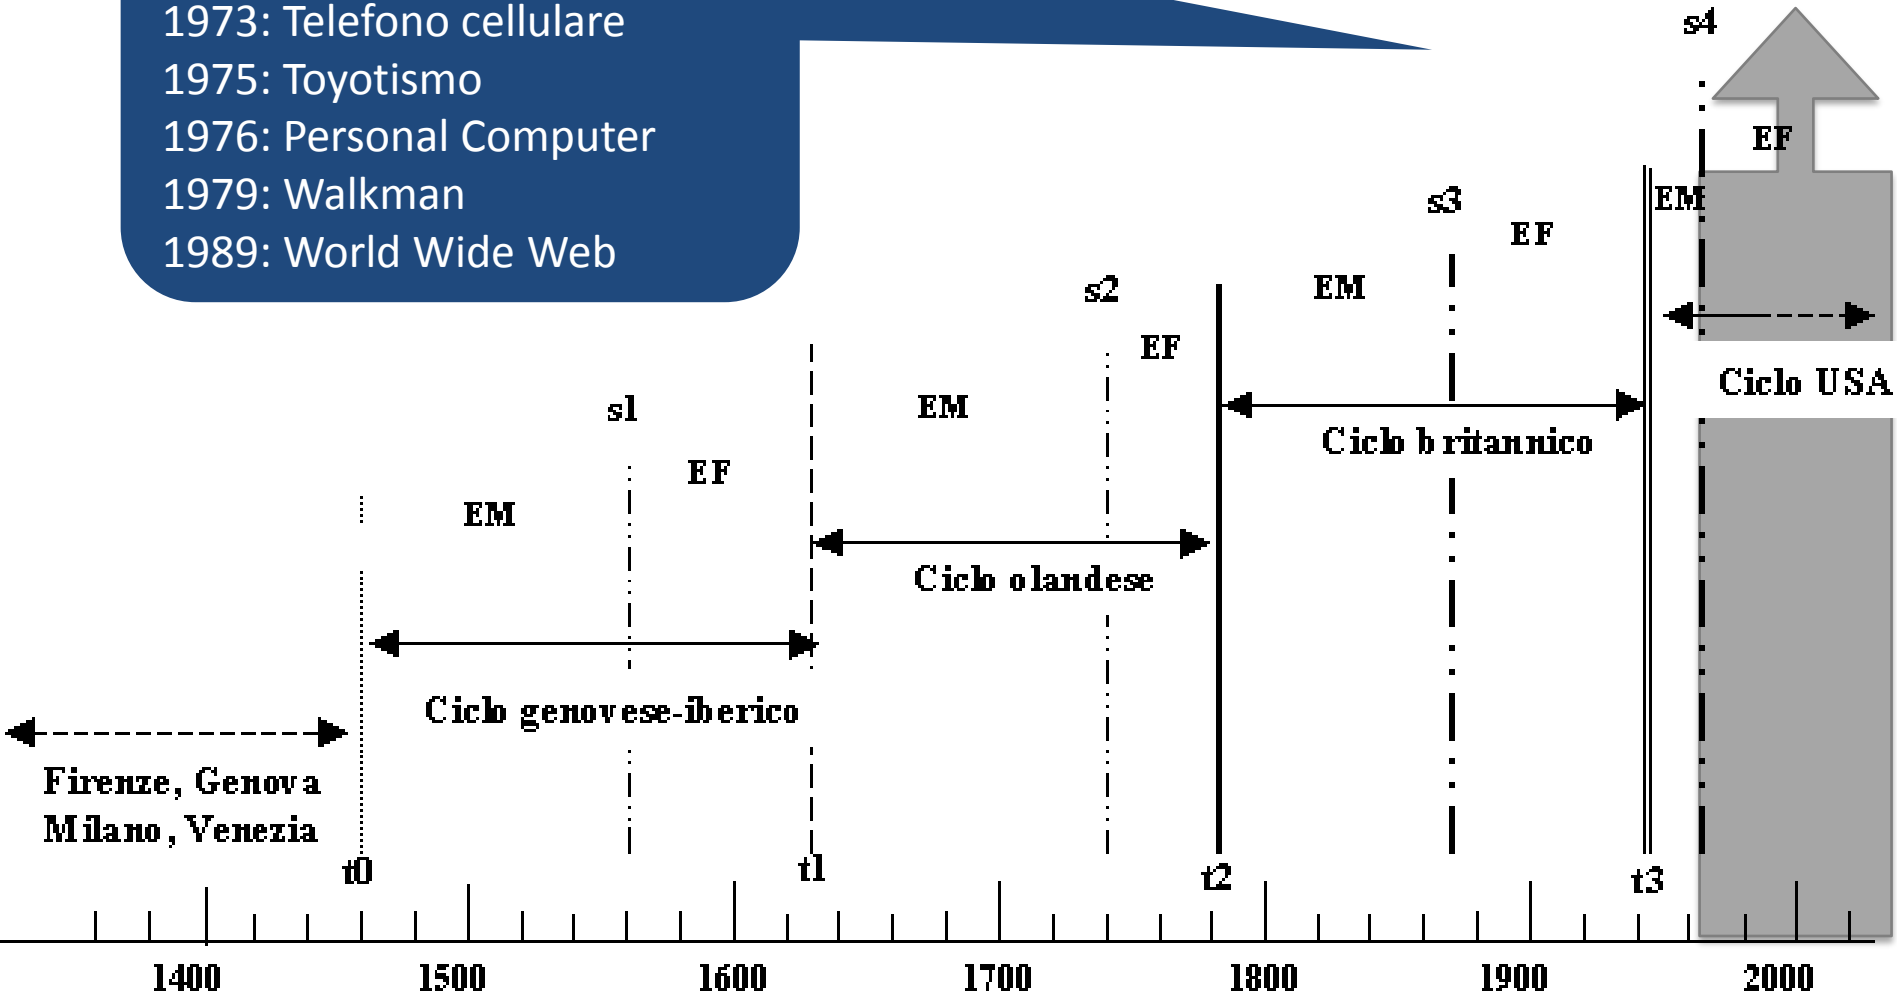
1973: Telefono cellulare
1975: Toyotismo
1976: Personal Computer
1979: Walkman
1989: World Wide Web

s4
EF
EM
s3
EF
s2
EM
EF
Ciclo USA
s1
EM
Ciclo britannico
EF
EM
Ciclo olandese
Ciclo genovese-iberico
Firenze, Genova
Milano, Venezia
t0
t1
t2
t3
1400
1500
1600
1700
1800
1900
2000